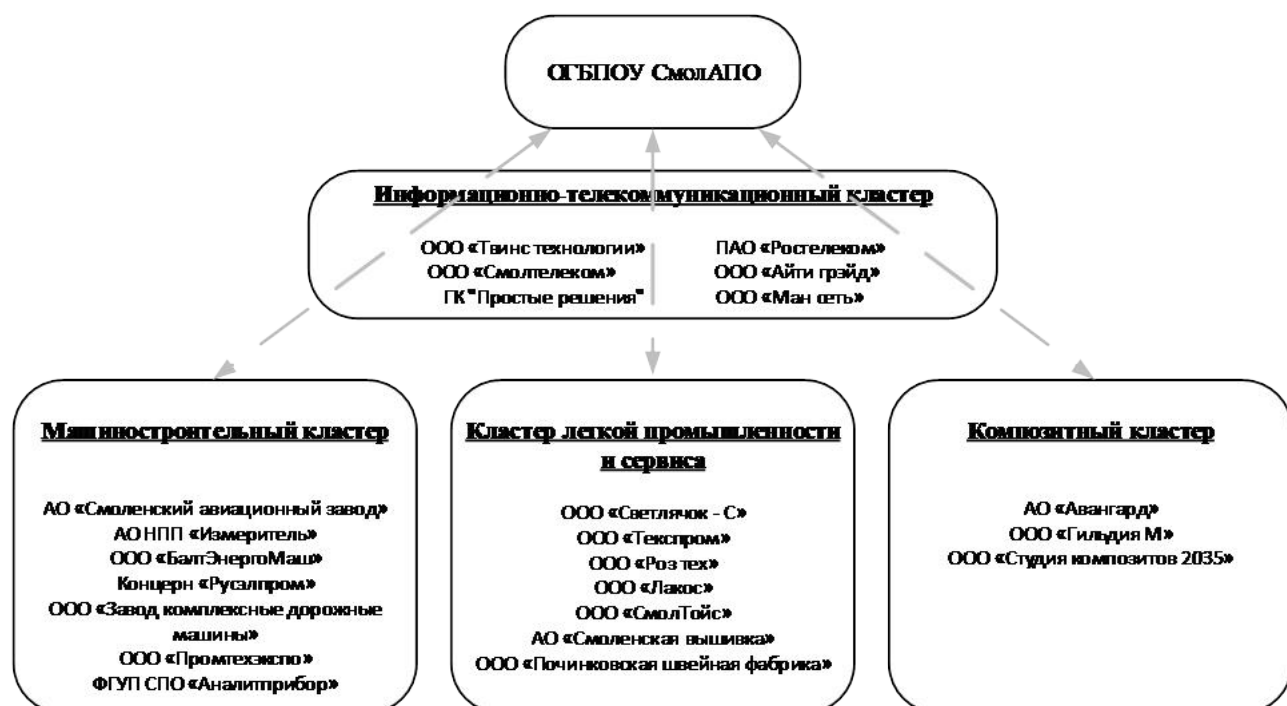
ОГБПОУ СмолАПО

Информационно-телекоммуникационный кластер

ООО «Твинс технологии»
ООО «Смолтелеком»
ГК "Простые решения"

ПАО «Ростелеком»
ООО «Айти грэйд»
ООО «Ман сеть»

Машиностроительный кластер

АО «Смоленский авиационный завод»
АО НПП «Измеритель»
ООО «БалтЭнергоМаш»
Концерн «Русалпром»
ООО «Завод комплексные дорожные машины»
ООО «Промтехэкспо»
ФГУП СПО «Аналитприбор»

Кластер легкой промышленности и сервиса

ООО «Светлячок - С»
ООО «Текспром»
ООО «Роз тех»
ООО «Лакос»
ООО «СмолТойс»
АО «Смоленская вышивка»
ООО «Починковская швейная фабрика»

Композитный кластер

АО «Авангард»
ООО «Гильдия М»
ООО «Студия композитов 2035»